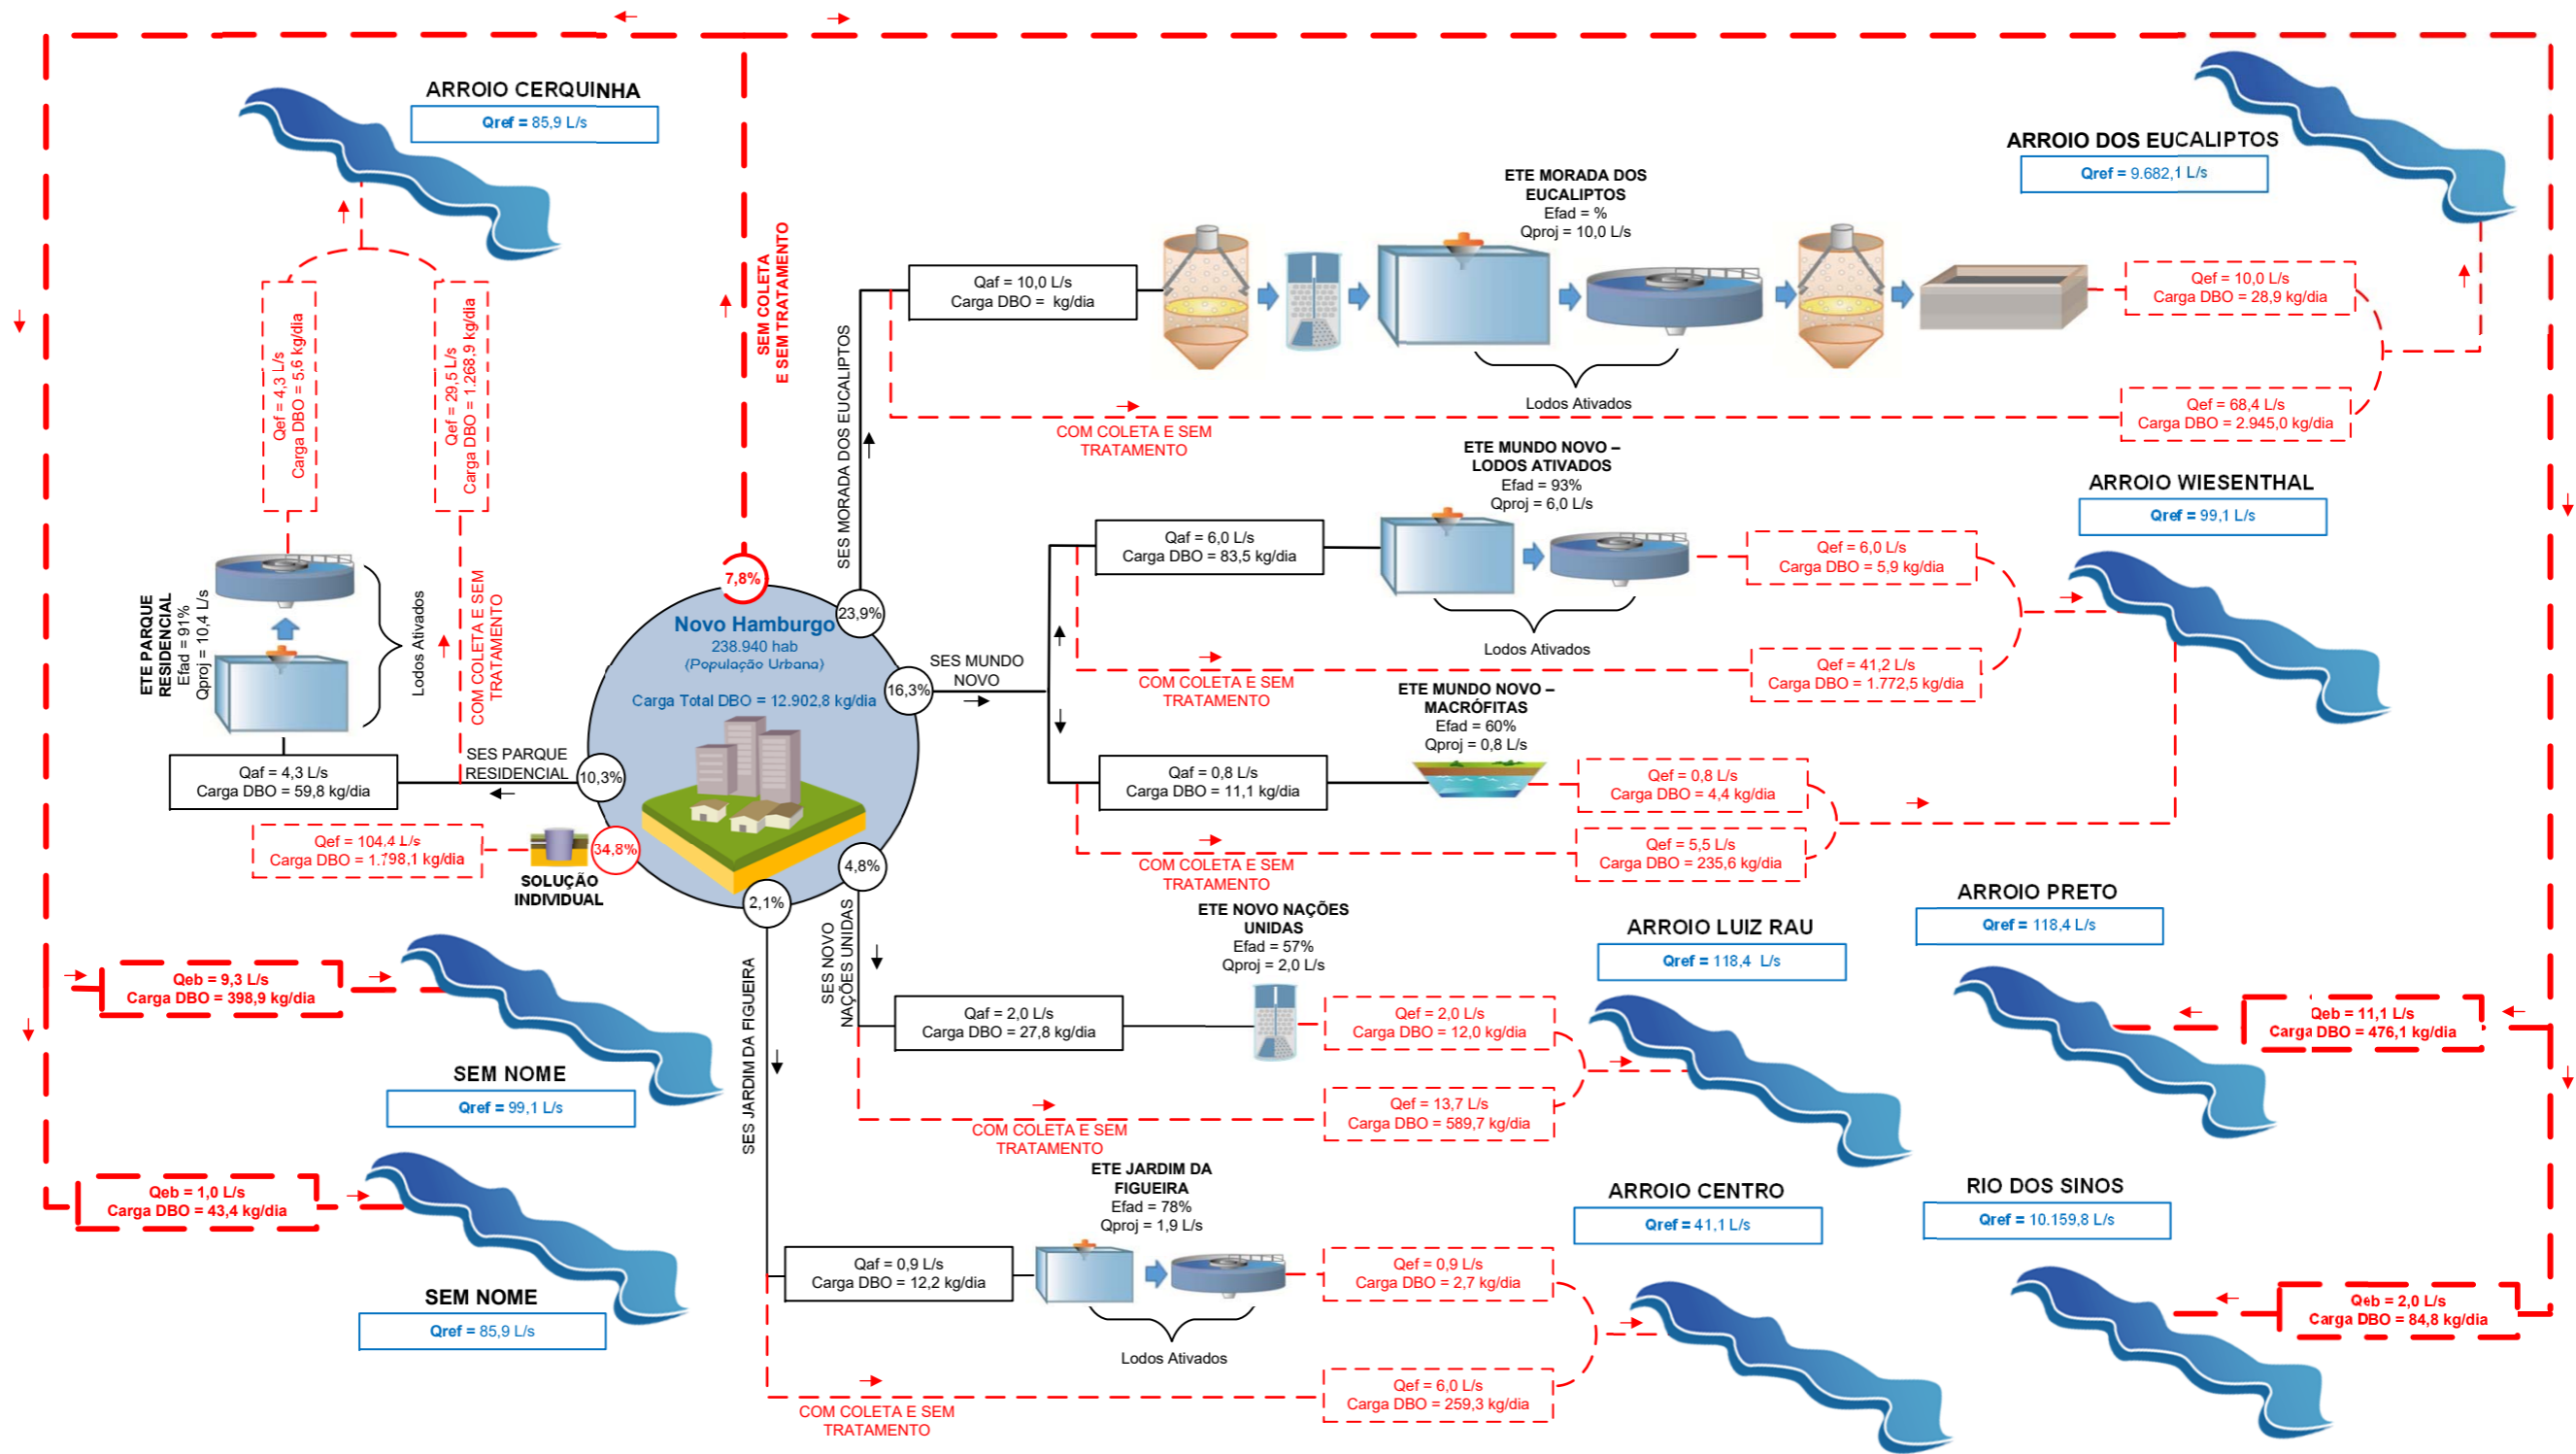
ARROIO CERQUINHA
Qref = 85,9 L/s

ARROIO DOS EUCALIPTOS
Qref = 9.682,1 L/s

ETE MORADA DOS EUCALIPTOS
Efad = %
Qproj = 10,0 L/s

Qaf = 10,0 L/s
Carga DBO = kg/dia

Qef = 10,0 L/s
Carga DBO = 28,9 kg/dia

Lodos Ativados

Qef = 68,4 L/s
Carga DBO = 2.945,0 kg/dia

COM COLETA E SEM TRATAMENTO

SEM COLETA E SEM TRATAMENTO

SES MORADA DOS EUCALIPTOS

Qef = 4,3 L/s
Carga DBO = 5,6 kg/dia

Qef = 29,5 L/s
Carga DBO = 1.268,9 kg/dia

ETE MUNDO NOVO – LODOS ATIVADOS
Efad = 93%
Qproj = 6,0 L/s

ARROIO WIESENTHAL
Qref = 99,1 L/s

Qaf = 6,0 L/s
Carga DBO = 83,5 kg/dia

Qef = 6,0 L/s
Carga DBO = 5,9 kg/dia

Lodos Ativados

Qef = 41,2 L/s
Carga DBO = 1.772,5 kg/dia

COM COLETA E SEM TRATAMENTO

ETE PARQUE RESIDENCIAL
Efad = 91%
Qproj = 10,4 L/s

Lodos Ativados

COM COLETA E SEM TRATAMENTO

7,8%

Novo Hamburgo
238.940 hab
(População Urbana)
Carga Total DBO = 12.902,8 kg/dia

23,9%

16,3%

SES MUNDO NOVO

SES PARQUE RESIDENCIAL

10,3%

Qaf = 4,3 L/s
Carga DBO = 59,8 kg/dia

ETE MUNDO NOVO – MACRÓFITAS
Efad = 60%
Qproj = 0,8 L/s

Qaf = 0,8 L/s
Carga DBO = 11,1 kg/dia

Qef = 0,8 L/s
Carga DBO = 4,4 kg/dia

Qef = 5,5 L/s
Carga DBO = 235,6 kg/dia

COM COLETA E SEM TRATAMENTO

Qef = 104,4 L/s
Carga DBO = 1.798,1 kg/dia

34,8%

SOLUÇÃO INDIVIDUAL

4,8%

2,1%

ETE NOVO NAÇÕES UNIDAS
Efad = 57%
Qproj = 2,0 L/s

ARROIO PRETO
Qref = 118,4 L/s

ARROIO LUIZ RAU
Qref = 118,4 L/s

Qeb = 9,3 L/s
Carga DBO = 398,9 kg/dia

SES NOVO NAÇÕES UNIDAS

Qaf = 2,0 L/s
Carga DBO = 27,8 kg/dia

Qef = 2,0 L/s
Carga DBO = 12,0 kg/dia

Qeb = 11,1 L/s
Carga DBO = 476,1 kg/dia

SEM NOME
Qref = 99,1 L/s

SES JARDIM DA FIGUEIRA

Qef = 13,7 L/s
Carga DBO = 589,7 kg/dia

COM COLETA E SEM TRATAMENTO

ETE JARDIM DA FIGUEIRA
Efad = 78%
Qproj = 1,9 L/s

ARROIO CENTRO
Qref = 41,1 L/s

RIO DOS SINOS
Qref = 10.159,8 L/s

Qeb = 1,0 L/s
Carga DBO = 43,4 kg/dia

Qaf = 0,9 L/s
Carga DBO = 12,2 kg/dia

Qef = 0,9 L/s
Carga DBO = 2,7 kg/dia

Qeb = 2,0 L/s
Carga DBO = 84,8 kg/dia

SEM NOME
Qref = 85,9 L/s

Lodos Ativados

Qef = 6,0 L/s
Carga DBO = 259,3 kg/dia

COM COLETA E SEM TRATAMENTO